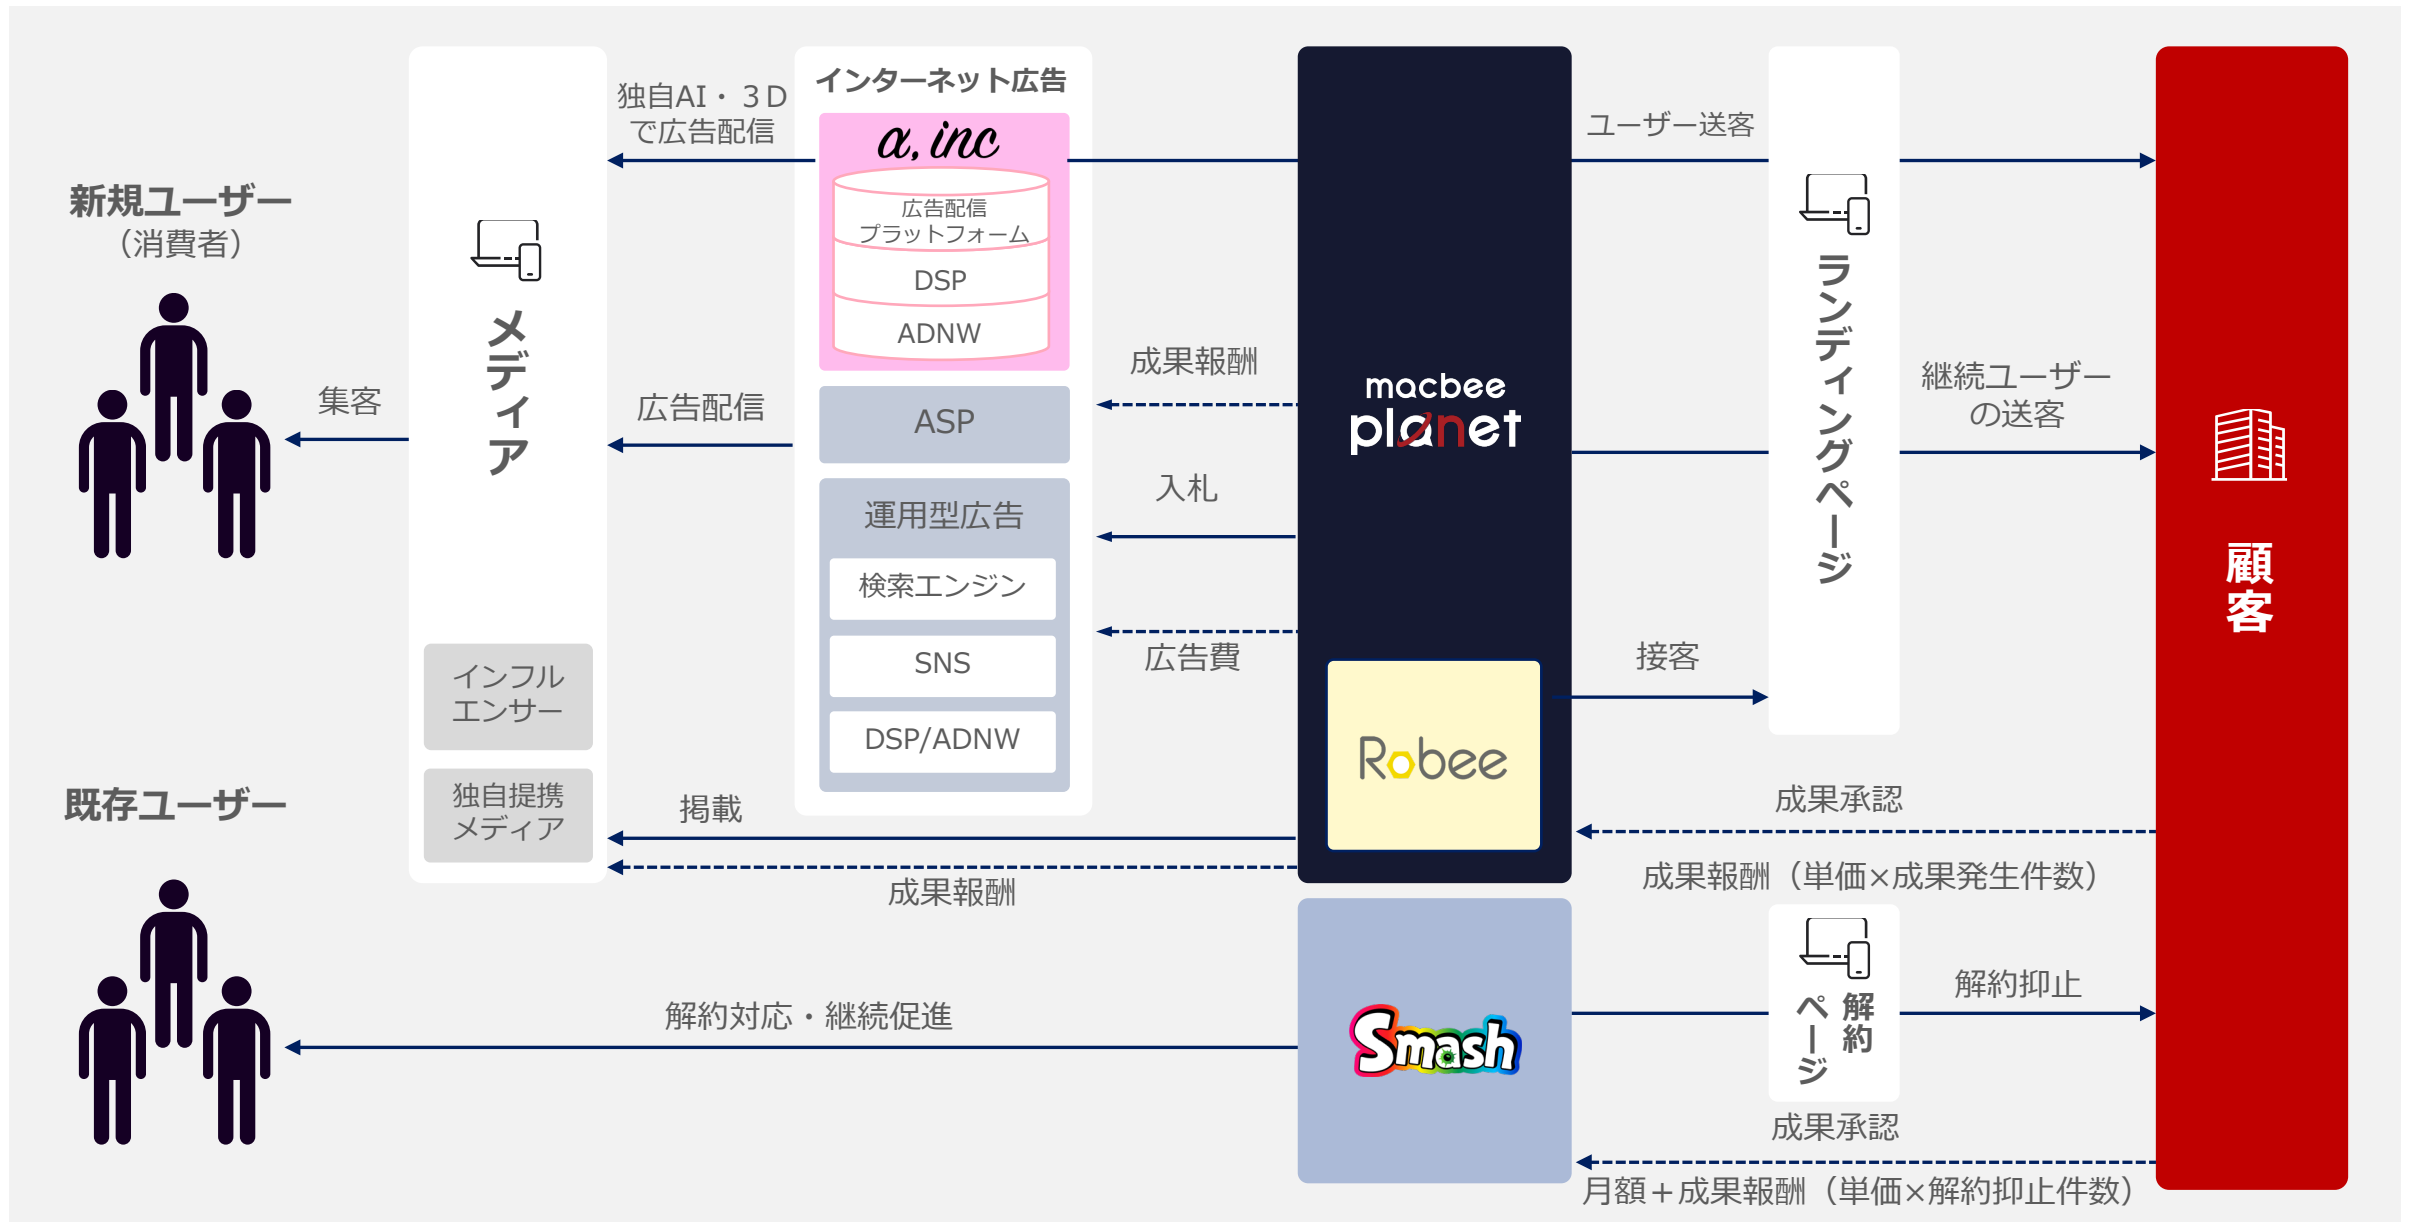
新規ユーザー
（消費者）

集客

メディア

インフルエンサー

独自提携メディア

既存ユーザー

独自AI・３Dで広告配信

インターネット広告

a, inc

広告配信プラットフォーム

DSP

ADNW

広告配信

ASP

運用型広告

検索エンジン

SNS

DSP/ADNW

掲載

成果報酬

解約対応・継続促進

成果報酬

入札

広告費

macbee planet

Robee

Smash

ユーザー送客

接客

ランディングページ

継続ユーザーの送客

成果承認

成果報酬（単価×成果発生件数）

解約ページ

解約抑止

成果承認

月額＋成果報酬（単価×解約抑止件数）

顧客